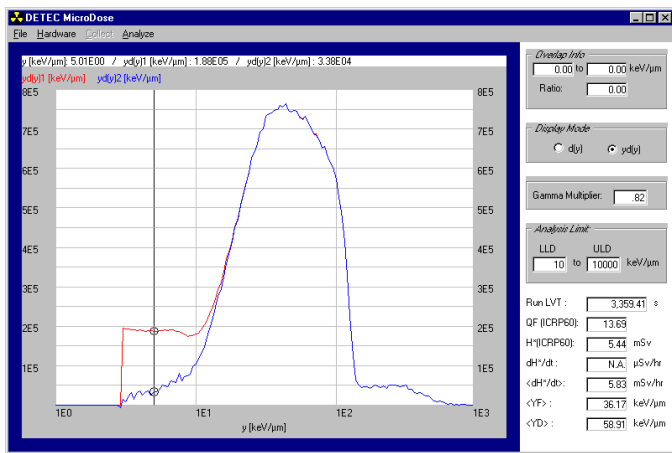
DETEC MicroDose

File Hardware Collect Analyze

y [keV/µm]: 5.01E00 / yd(y)1 [keV/µm] : 1.88E05 / yd(y)2 [keV/µm] : 3.38E04

yd(y)1 [keV/µm] yd(y)2 [keV/µm]

8E5 8E5
7E5 7E5
6E5 6E5
5E5 5E5
4E5 4E5
3E5 3E5
2E5 2E5
1E5 1E5

1E0 1E1 1E2 1E3

y [keV/µm]

Overlap Info
0.00 to 0.00 keV/µm
Ratio: 0.00

Display Mode
d(y) yd(y)

Gamma Multiplier: .82

Analysis Limit
LLD ULD
10 to 10000 keV/µm

Run LVT : 3,359.41 s
QF (ICRP60): 13.69
H*(ICRP60): 5.44 mSv
dH*/dt : N.A. µSv/hr
<dH*/dt>: 5.83 mSv/hr
<YF> : 36.17 keV/µm
<YD> : 58.91 keV/µm